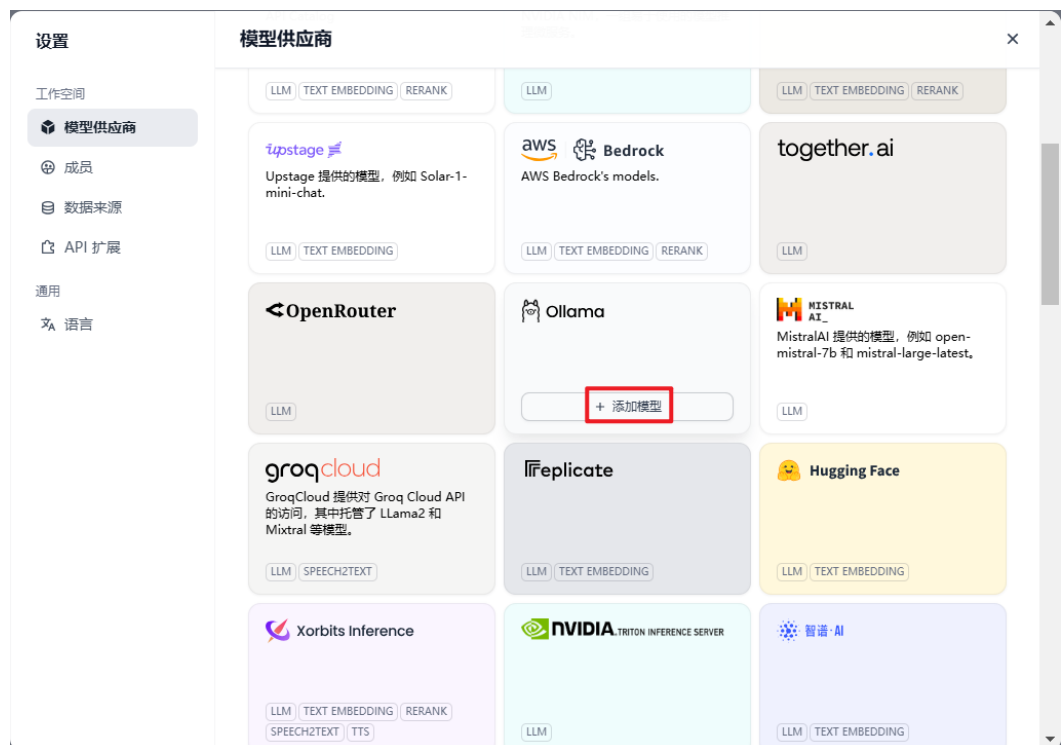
设置

工作空间

模型供应商

成员

数据来源

API 扩展

通用

语言

模型供应商

×

LLM TEXT EMBEDDING RERANK

LLM

LLM TEXT EMBEDDING RERANK

upstage

Upstage 提供的模型，例如 Solar-1-mini-chat.

LLM TEXT EMBEDDING

aws Bedrock

AWS Bedrock's models.

LLM TEXT EMBEDDING RERANK

together.ai

LLM

OpenRouter

LLM

Ollama

+ 添加模型

MISTRAL AI_

MistralAI 提供的模型，例如 open-mistral-7b 和 mistral-large-latest。

LLM

groqcloud

GroqCloud 提供对 Groq Cloud API 的访问，其中托管了 LLama2 和 Mixtral 等模型。

LLM SPEECH2TEXT

replicate

LLM TEXT EMBEDDING

Hugging Face

LLM TEXT EMBEDDING

Xorbits Inference

LLM TEXT EMBEDDING RERANK SPEECH2TEXT TTS

NVIDIA. TRITON INFERENCE SERVER

LLM

智谱·AI

LLM TEXT EMBEDDING